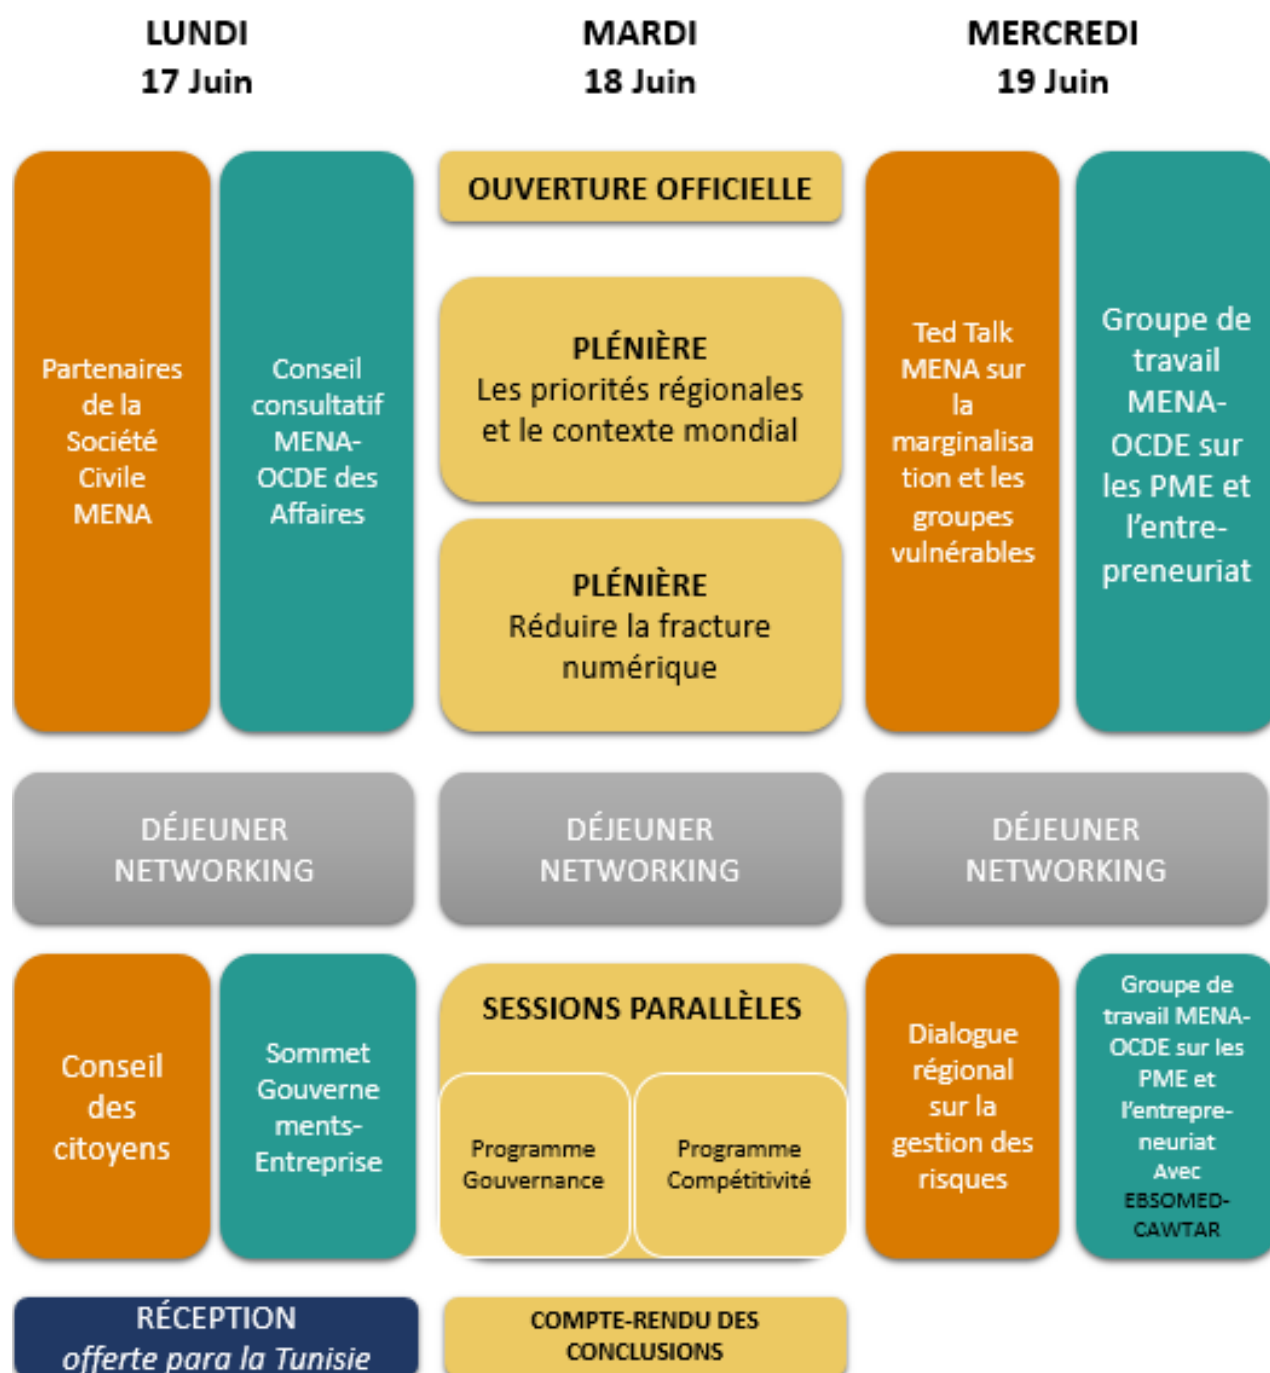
LUNDI
17 Juin

MARDI
18 Juin

MERCREDI
19 Juin

Partenaires de la Société Civile MENA

Conseil consultatif MENA-OCDE des Affaires

OUVERTURE OFFICIELLE

PLÉNIÈRE
Les priorités régionales et le contexte mondial

PLÉNIÈRE
Réduire la fracture numérique

Ted Talk MENA sur la marginalisation et les groupes vulnérables

Groupe de travail MENA-OCDE sur les PME et l'entrepreneuriat

DÉJEUNER NETWORKING

DÉJEUNER NETWORKING

DÉJEUNER NETWORKING

Conseil des citoyens

Sommet Gouvernements-Entreprise

SESSIONS PARALLÈLES

Programme Gouvernance

Programme Compétitivité

Dialogue régional sur la gestion des risques

Groupe de travail MENA-OCDE sur les PME et l'entrepreneuriat Avec EBSOMED-CAWTAR

RÉCEPTION
offerte para la Tunisie

COMPTE-RENDU DES CONCLUSIONS